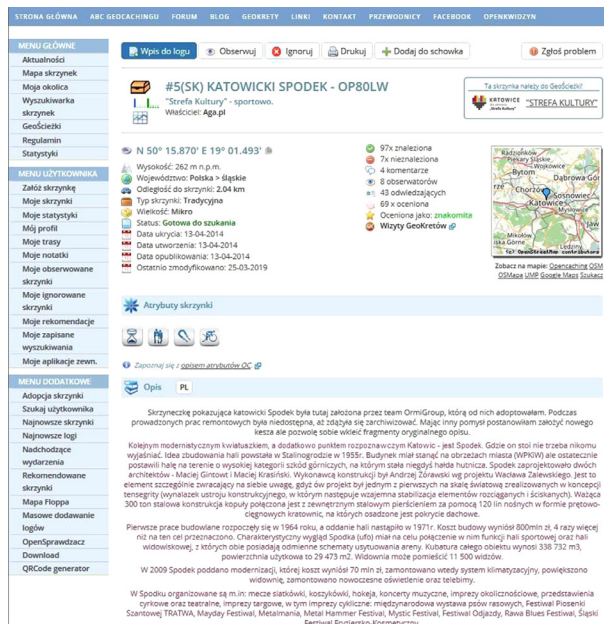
STRONA GŁÓWNA ABC GEOCACHINGU FORUM BLOG GEOKRETY LINKI KONTAKT PRZEWODNICY FACEBOOK OPENKWIDZYN

MENU GŁÓWNE
Aktualności
Mapa skrzynek
Moja okolica
Wyszukiwarka skrzynek
GeoŚcieżki
Regulamin
Statystyki

MENU UŻYTKOWNIKA
Załóż skrzynkę
Moje skrzynki
Moje statystyki
Mój profil
Moje trasy
Moje notatki
Moje obserwowane skrzynki
Moje ignorowane skrzynki
Moje rekomendacje
Moje zapisane wyszukiwania
Moje aplikacje zewn.

MENU DODATKOWE
Adopcja skrzynki
Szukaj użytkownika
Najnowsze skrzynki
Najnowsze logi
Nadchodzące wydarzenia
Rekomendowane skrzynki
Mapa Floppa
Masowe dodawanie logów
OpenSprawdzacz
Download
QRCode generator

Wpis do logu | Obserwuj | Ignoruj | Drukuj | Dodaj do schowka | Zgłoś problem

#5(SK) KATOWICKI SPODEK - OP80LW
"Strefa Kultury" - sportowo.
Właściciel: Aga.pl

Ta skrzynka należy do GeoŚcieżki!
KATOWICE "STREFA KULTURY"

N 50° 15.870' E 19° 01.493'
Wysokość: 262 m n.p.m.
Województwo: Polska > śląskie
Odległość do skrzynki: 2.04 km
Typ skrzynki: Tradycyjna
Wielkość: Mikro
Status: Gotowa do szukania
Data ukrycia: 13-04-2014
Data utworzenia: 13-04-2014
Data opublikowania: 13-04-2014
Ostatnio zmodyfikowano: 25-03-2019

97x znaleziona
7x nieznaleziona
4 komentarze
8 obserwatorów
43 odwiedzających
69 x oceniona
Oceniona jako: znakomita
Wizyty GeoKretów

Radzionków Piekary Śląskie Bytom Chorzów Sosnowiec Katowice Mikołów Tychy Łaziska Górne
Zobacz na mapie: Opencaching OSM OSMapa UMP Google Maps Szukacz

Atrybuty skrzynki

Zapoznaj się z opisem atrybutów OC

Opis PL

Skrzyneczkę pokazującą katowicki Spodek była tutaj założona przez team OrmiGroup, którą od nich adoptowałam. Podczas prowadzonych prac remontowych była niedostępna, at zdążyła się zarchiwizować. Mając inny pomysł postanowiłam założyć nowego kesza ale pozwolę sobie wkleić fragmenty oryginalnego opisu.

Kolejnym modernistycznym kwiatuszkiem, a dodatkowo punktem rozpoznawczym Katowic - jest Spodek. Gdzie on stoi nie trzeba nikomu wyjaśniać. Idea zbudowania hali powstała w Stalinogrodzie w 1955r. Budynek miał stanąć na obrzeżach miasta (WPKIW) ale ostatecznie postawili halę na terenie o wysokiej kategorii szkód górniczych, na którym stała niegdyś hałda hutnicza. Spodek zaprojektowało dwóch architektów - Maciej Gintowt i Maciej Krasiński. Wykonawcą konstrukcji był Andrzej Żórawski wg projektu Wacława Zalewskiego. Jest to element szczególnie zwracający na siebie uwagę, gdyż ów projekt był jednym z pierwszych na skalę światową zrealizowanych w koncepcji tensegrity (wynalazek ustroju konstrukcyjnego, w którym następuje wzajemna stabilizacja elementów rozciąganych i ściskanych). Ważąca 300 ton stalowa konstrukcja kopuły połączona jest z zewnętrznym stalowym pierścieniem za pomocą 120 lin nośnych w formie prętowo-cięgnowych kratownic, na których osadzone jest pokrycie dachowe.

Pierwsze prace budowlane rozpoczęły się w 1964 roku, a oddanie hali nastąpiło w 1971r. Koszt budowy wyniósł 800mln zł, 4 razy więcej niż na ten cel przeznaczono. Charakterystyczny wygląd Spodka (ufo) miał na celu połączenie w nim funkcji hali sportowej oraz hali widowiskowej, z których obie posiadają odmienne schematy usytuowania areny. Kubatura całego obiektu wynosi 338 732 m3, powierzchnia użytkowa to 29 473 m2. Widownia może pomieścić 11 500 widzów.

W 2009 Spodek poddano modernizacji, której koszt wyniósł 70 mln zł, zamontowano wtedy system klimatyzacyjny, powiększono widownię, zamontowano nowoczesne oświetlenie oraz telebimy.

W Spodku organizowane są m.in: mecze siatkówki, koszykówki, hokeja, koncerty muzyczne, imprezy okolicznościowe, przedstawienia cyrkowe oraz teatralne, imprezy targowe, w tym imprezy cykliczne: międzynarodowa wystawa psów rasowych, Festiwal Piosenki Szantowej TRATWA, Mayday Festiwal, Metalmania, Metal Hammer Festiwal, Mystic Festiwal, Festiwal Odjazdy, Rawa Blues Festiwal, Śląski Festiwal Englesko-Kosmetyczny